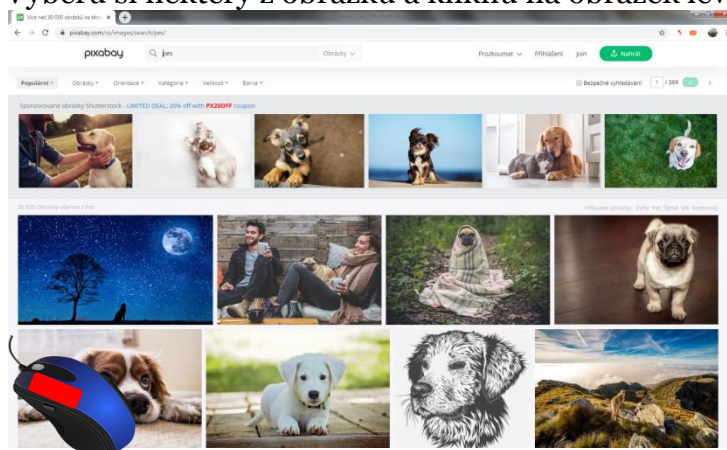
Vyberu si některý z obrázků a kliknu na obrázek le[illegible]

Více než 30 000 obrázků na téma

pixabay.com/cs/images/search/pes/

pixabay

pes

Obrázky

Prozkoumat

Přihlášení

Join

Nahrát

Populární

Obrázky

Orientace

Kategorie

Velikost

Barva

Bezpečné vyhledávání

1

/ 369

Sponzorované obrázky Shutterstock - LIMITED DEAL: 20% off with PIX20OFF coupon

Příbuzné obrázky: Zvíře Pes Štěně Mazlíček